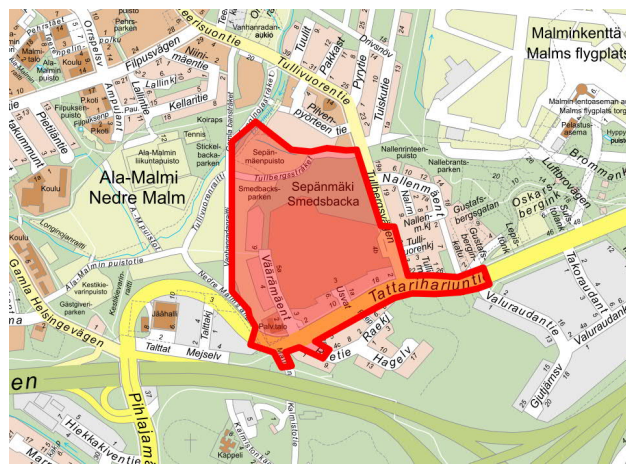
Malminkenttä
Malms flygplats
Ala-Malmi
Nedre Malm
Sepänmäki
Smedsbacka
Sepänmäenpuisto
Smedsbacksparken
Tullivuorentie
Filpusvägen
Niiniäkentie
Kellaritie
Lallukantie
Ala-Malmin liikuntapuisto
Stickelbackaparken
Tennis
Koirapuisto
Koulu
Ala-Malmin puistotie
Gamla Helsingevägen
Kestikievarinpuisto
Gästgiverparken
Jäähalli
Talttakj
Talttat
Mejselv
Vasaramäentie
Tattariharjuntie
Nallenmäentie
Nallenrinteenpuisto
Nallebrantsparken
Gustafsbergsgatan
Oskarsbergintie
Luftbrovägen
Brommabrinken
Valuraudantie
Valuraudankuja
Tahoraudantie
Hagelv
Raekj
Pihlajamäentie
Hiekkakiventie
Kappeli
Vanhanradan aukio
Tuisku
Pryyle
Tulli
Pakkast
Driv
Pihenpyörteen tie
Malminlentoaseman Malms flygplats
Pelastusasema
Hyppy
Koulu
Filpuksenpolku
P.koti
Kausti
Pehrsparken
Malminkaari
Tuulikj
Tuisku
Polv.talo
Lisvantie
Tullivuorenkj
Mäkitorpan